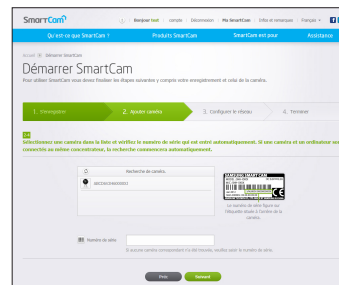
SmartCam | Bonjour test | compte | Déconnexion | Ma SmartCam | Infos et remarques | Français

Qu'est-ce que SmartCam ? | Produits SmartCam | SmartCam est pour | Assistance

Accueil > Démarrer SmartCam

Démarrer SmartCam

Pour utiliser SmartCam vous devez finaliser les étapes suivantes y compris votre enregistrement et celui de la caméra.

1. Connexion | 2. Ajouter caméra | 3. Configurer le réseau | 4. Terminer

2-1
Sélectionnez une caméra dans la liste et vérifiez le numéro de série qui est entré automatiquement. Si une caméra et un ordinateur sont connectés au même concentrateur, la recherche commencera automatiquement.

Recherche de caméra.

000D9CD40000003

Les numéros de série figurent sur l'étiquette située à l'arrière de la caméra.

Numéro de série

Si aucune caméra correspondant n'a été trouvée, veuillez saisir le numéro de série.

Prev | Forward